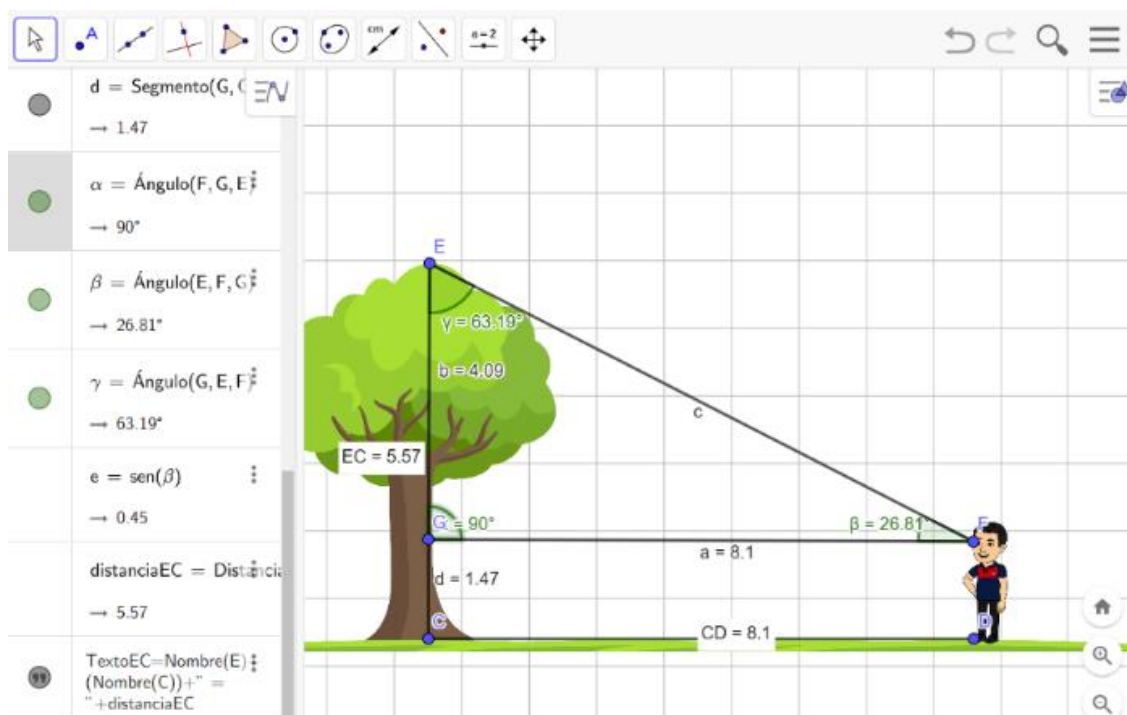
$d = \text{Segmento}(G, ($
$\rightarrow 1.47$

$\alpha = \text{Ángulo}(F, G, E)$
$\rightarrow 90°$

$\beta = \text{Ángulo}(E, F, G)$
$\rightarrow 26.81°$

$\gamma = \text{Ángulo}(G, E, F)$
$\rightarrow 63.19°$

$e = \text{sen}(\beta)$
$\rightarrow 0.45$

distanciaEC = Distancia
$\rightarrow 5.57$

TextoEC=Nombre(E)
(Nombre(C))+" =
"+distanciaEC

E
γ = 63.19°
b = 4.09
c
EC = 5.57
G = 90°
β = 26.81°
F
a = 8.1
d = 1.47
C
CD = 8.1
D